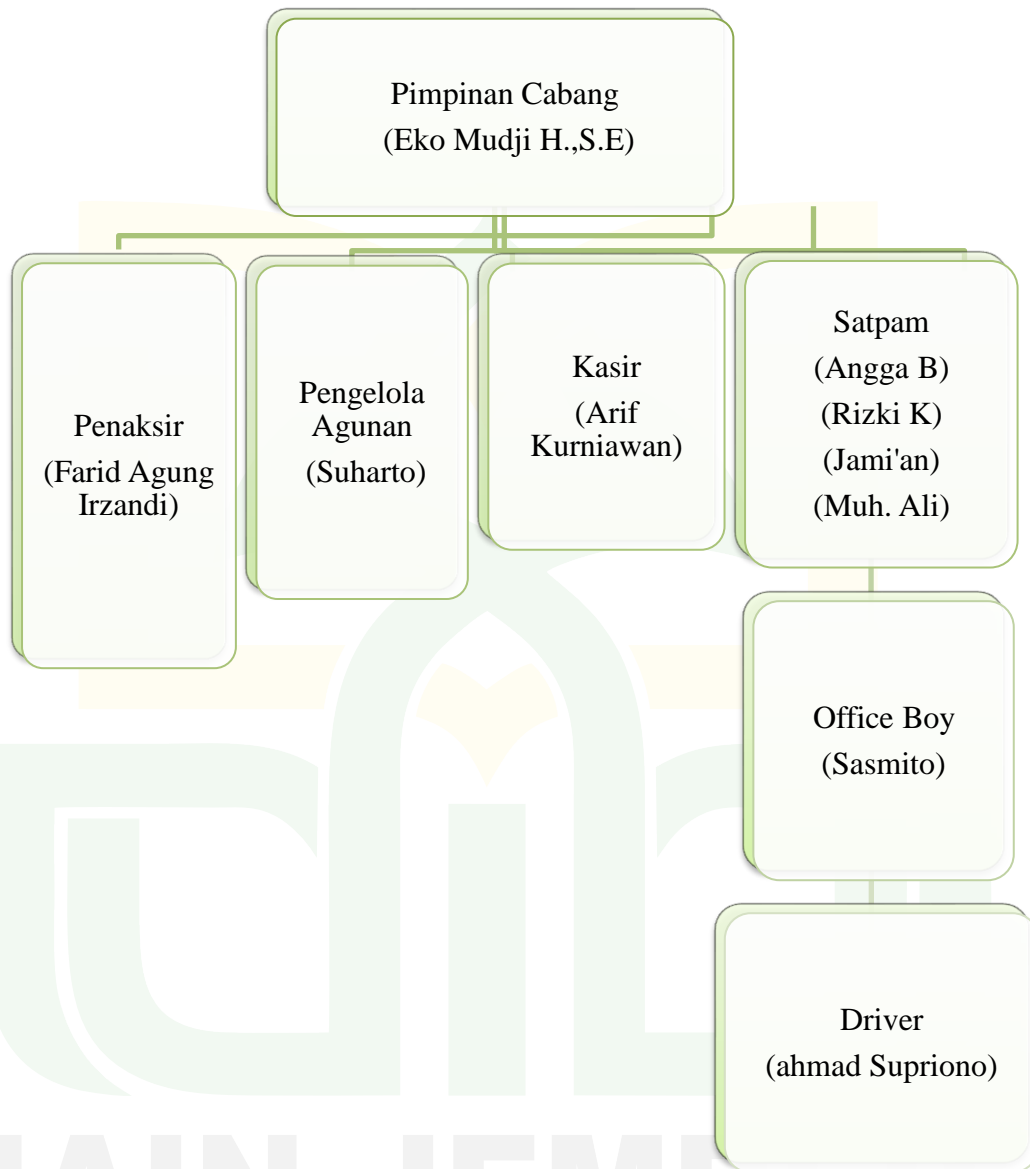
Pimpinan Cabang
(Eko Mudji H.,S.E)

Penaksir
(Farid Agung Irzandi)

Pengelola Agunan
(Suharto)

Kasir
(Arif Kurniawan)

Satpam
(Angga B)
(Rizki K)
(Jami'an)
(Muh. Ali)

Office Boy
(Sasmito)

Driver
(ahmad Supriono)